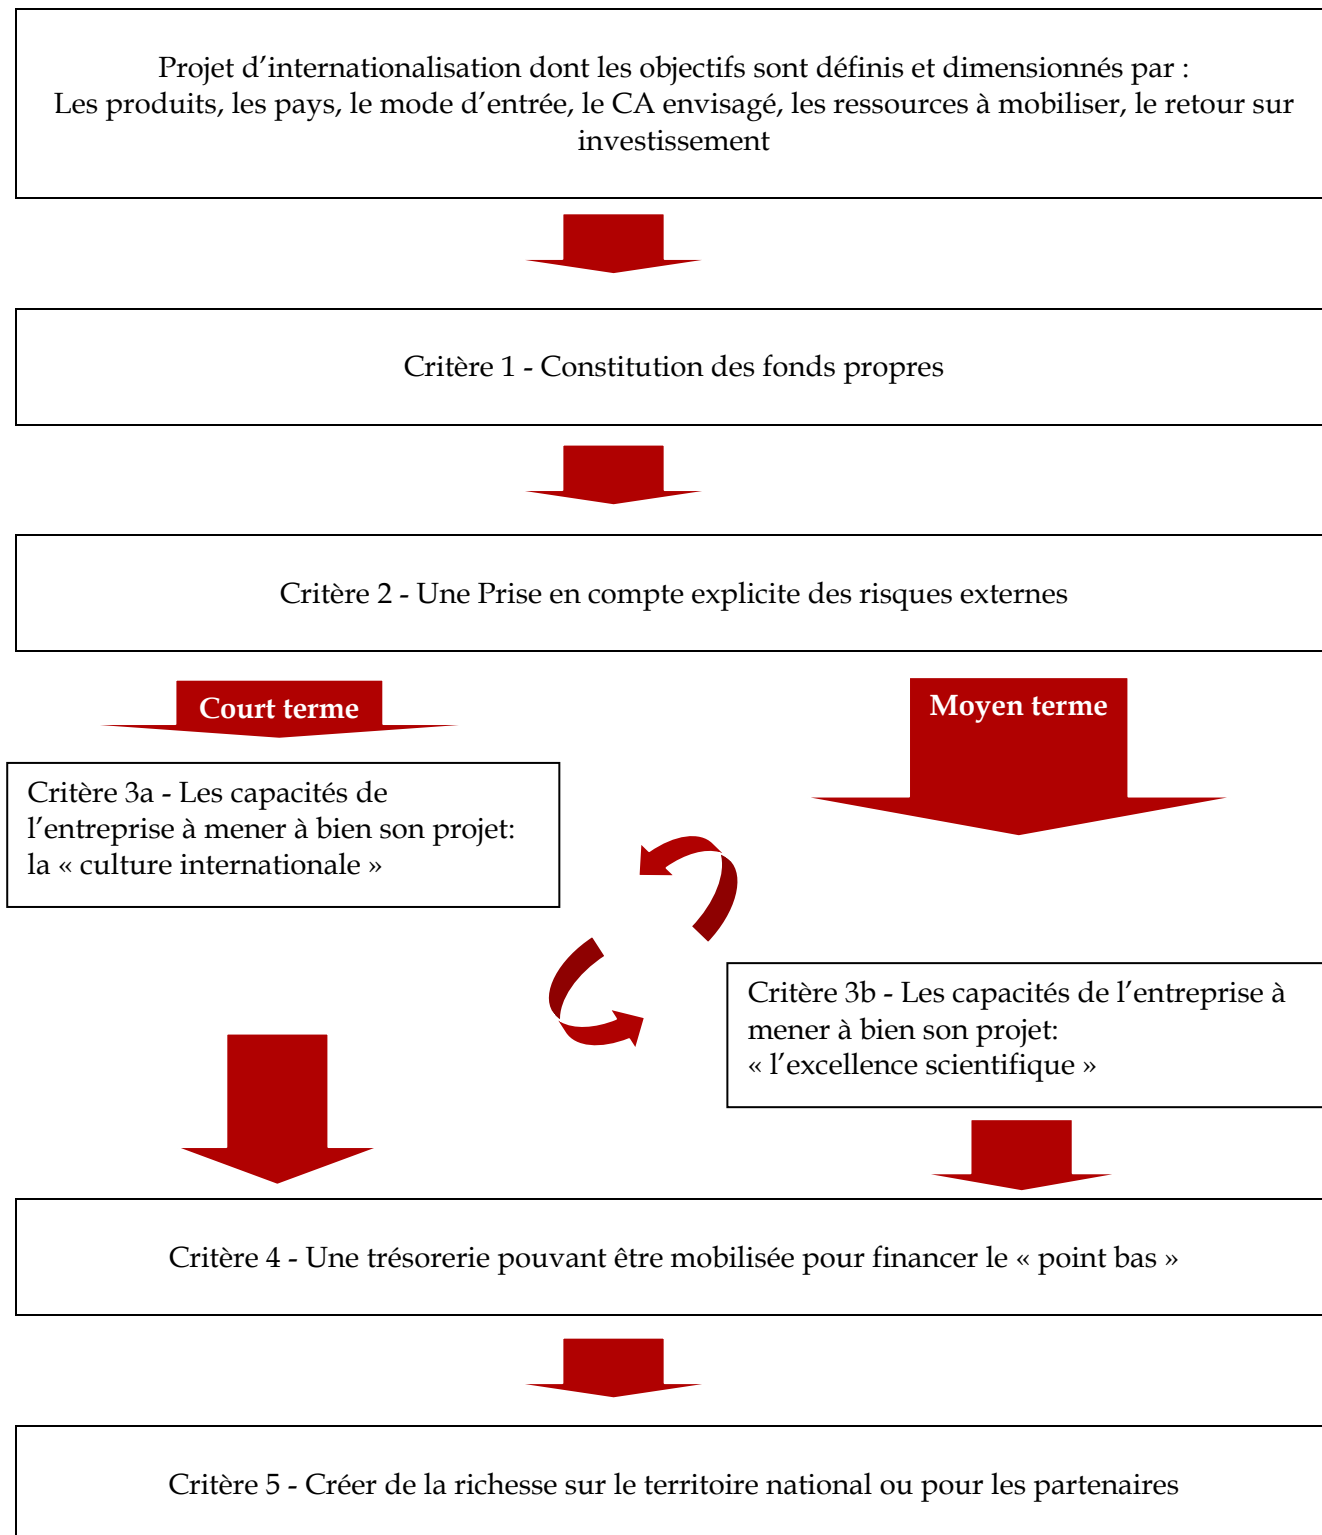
Projet d’internationalisation dont les objectifs sont définis et dimensionnés par :
Les produits, les pays, le mode d’entrée, le CA envisagé, les ressources à mobiliser, le retour sur investissement

Critère 1 - Constitution des fonds propres

Critère 2 - Une Prise en compte explicite des risques externes

Court terme

Moyen terme

Critère 3a - Les capacités de l’entreprise à mener à bien son projet: la « culture internationale »

Critère 3b - Les capacités de l’entreprise à mener à bien son projet: « l’excellence scientifique »

Critère 4 - Une trésorerie pouvant être mobilisée pour financer le « point bas »

Critère 5 - Créer de la richesse sur le territoire national ou pour les partenaires